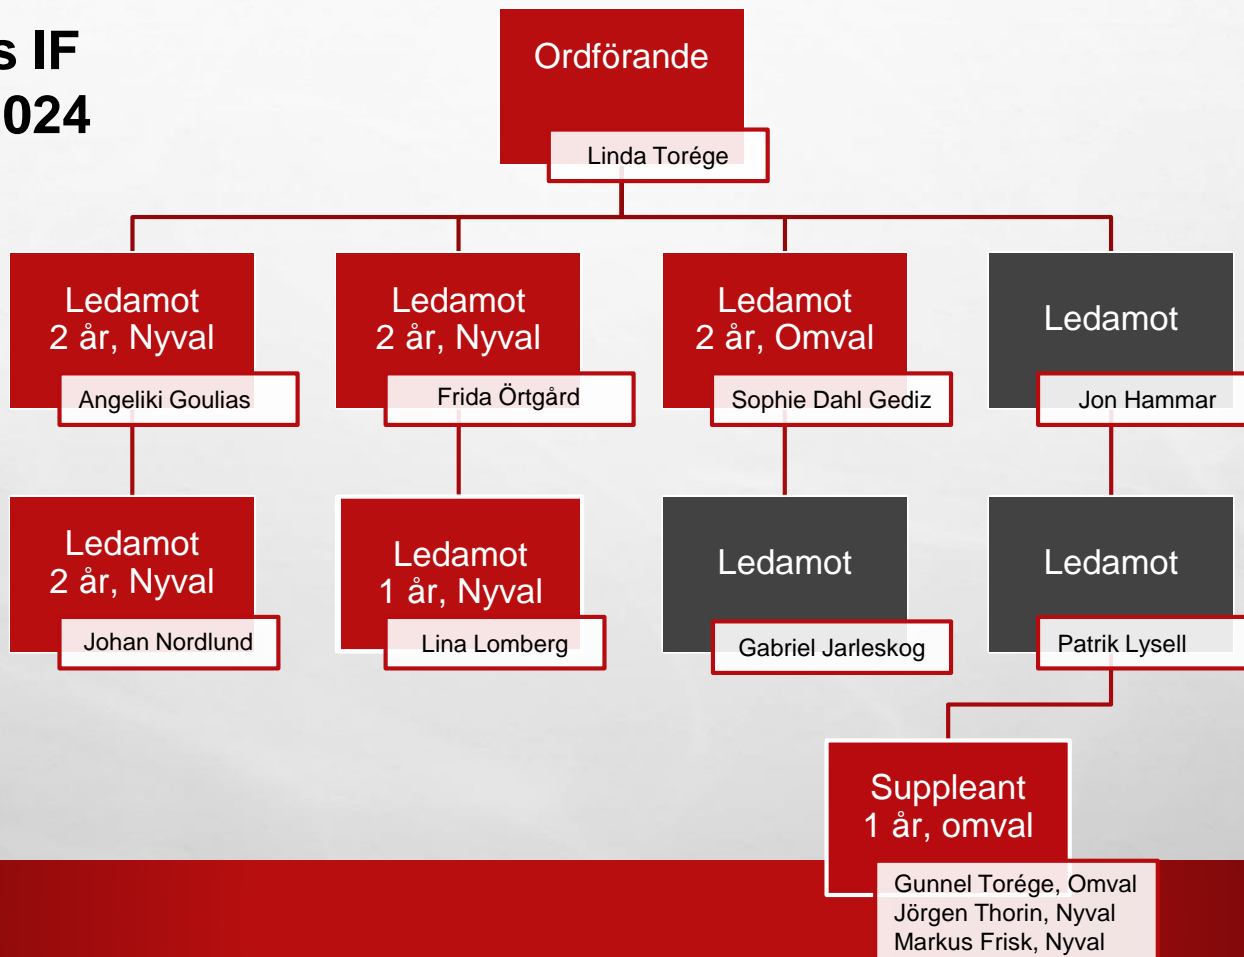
s IF
024

Ordförande
Linda Torége

Ledamot
2 år, Nyval
Angeliki Goulias

Ledamot
2 år, Nyval
Frida Örtgård

Ledamot
2 år, Omval
Sophie Dahl Gediz

Ledamot
Jon Hammar

Ledamot
2 år, Nyval
Johan Nordlund

Ledamot
1 år, Nyval
Lina Lomberg

Ledamot
Gabriel Jarleskog

Ledamot
Patrik Lysell

Suppleant
1 år, omval
Gunnel Torége, Omval
Jörgen Thorin, Nyval
Markus Frisk, Nyval